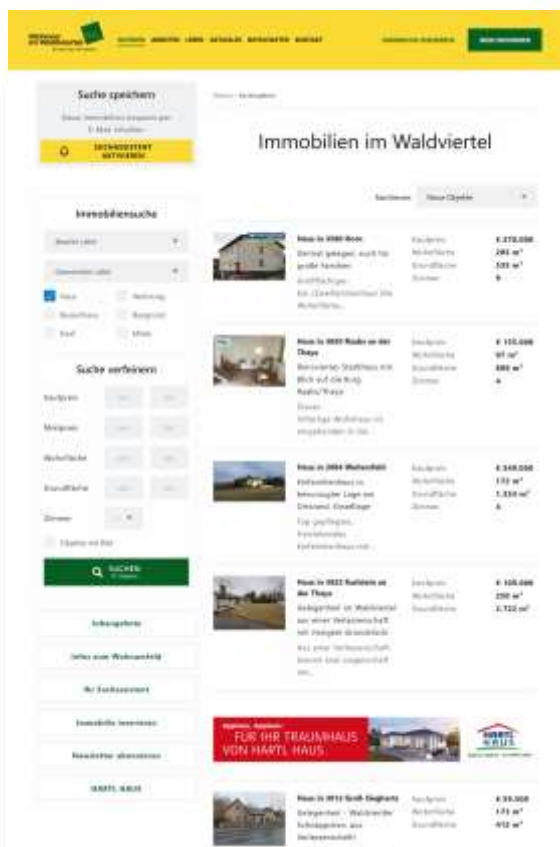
Suche speichern

SUCHAGENT AKTIVIEREN

Immobilien im Waldviertel

Immobiliensuche

Haus

Suche verfeinern

Zimmer

SUCHEN

Haus in 3580 Horn
€ 270.000
285 m²
595 m²
8

Haus in 3820 Raabs an der Thaya
€ 155.000
97 m²
880 m²
4

Haus in 3804 Weitenfeld
€ 349.000
172 m²
1.550 m²
6

Haus in 3822 Karlstein an der Thaya
€ 109.000
200 m²
2.722 m²

FÜR IHR TRAUMHAUS VON HARTL HAUS

HARTL HAUS

Haus in 3812 Groß-Siegharts
€ 59.000
172 m²
972 m²

HARTL HAUS